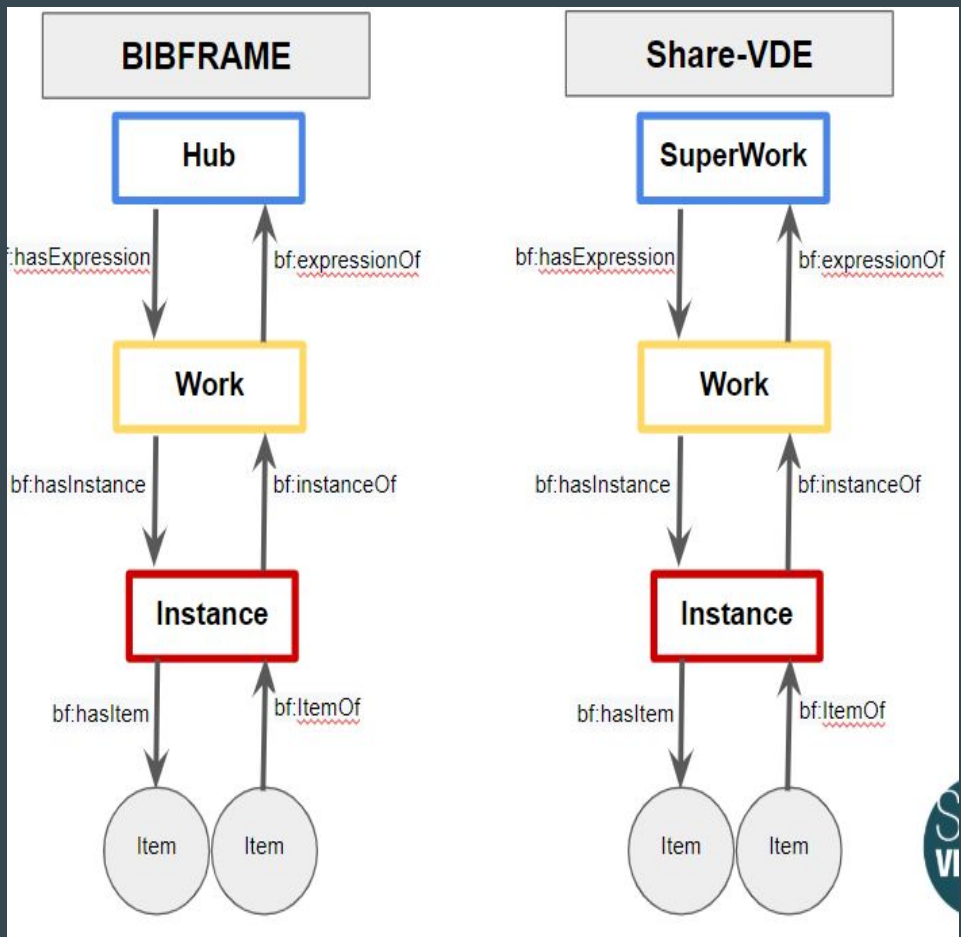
BIBFRAME

Hub

f:hasExpression

bf:expressionOf

Work

bf:hasInstance

bf:instanceOf

Instance

bf:hasItem

bf:ItemOf

Item

Item

Share-VDE

SuperWork

bf:hasExpression

bf:expressionOf

Work

bf:hasInstance

bf:instanceOf

Instance

bf:hasItem

bf:ItemOf

Item

Item

S
VI